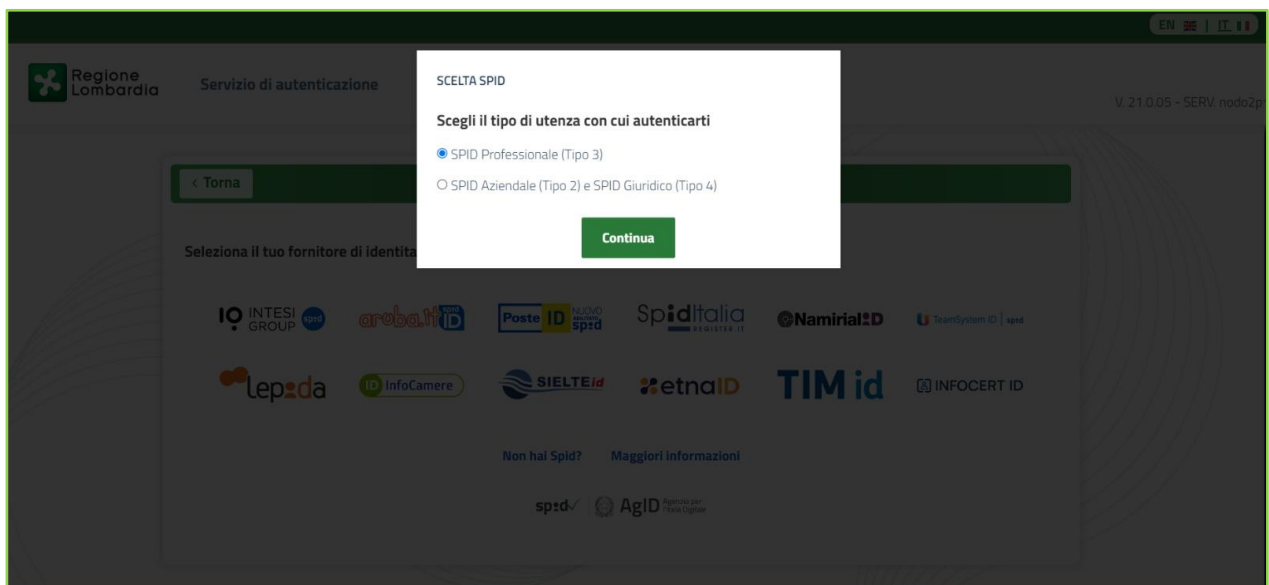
EN | IT

Regione Lombardia

Servizio di autenticazione

V. 21.0.05 - SERV. nodo2p

SCELTA SPID

Scegli il tipo di utenza con cui autenticarti

SPID Professionale (Tipo 3)

SPID Aziendale (Tipo 2) e SPID Giuridico (Tipo 4)

Continua

‹ Torna

Seleziona il tuo fornitore di identita

IO INTESI GROUP spid

aruba.it ID

Poste ID NUOVO spid

SpidItalia REGISTER.IT

Namirial ID

TeamSystem ID | spid

lepida

ID InfoCamere

SIELTE id

etnaID

TIM id

INFOCERT ID

Non hai Spid?

Maggiori informazioni

spid AgID Agenzia per l'Italia Digitale